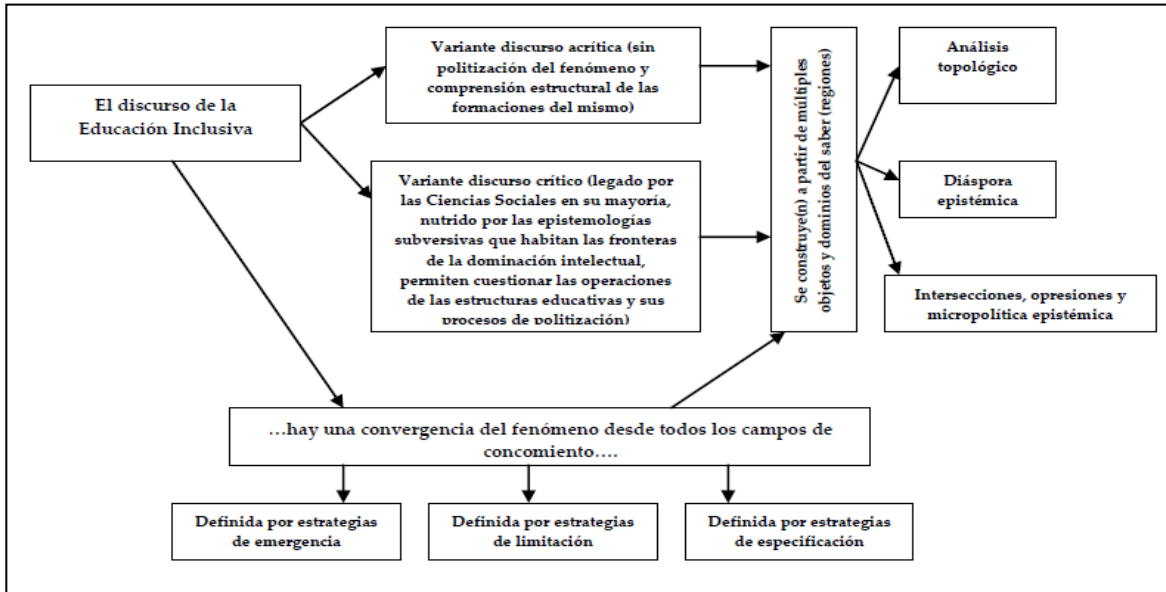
El discurso de la Educación Inclusiva

Variante discurso acrítica (sin politización del fenómeno y comprensión estructural de las formaciones del mismo)

Variante discurso crítico (legado por las Ciencias Sociales en su mayoría, nutrido por las epistemologías subversivas que habitan las fronteras de la dominación intelectual, permiten cuestionar las operaciones de las estructuras educativas y sus procesos de politización)

Se construye(n) a partir de múltiples objetos y dominios del saber (regiones)

Análisis topológico

Diáspora epistémica

Intersecciones, opresiones y micropolítica epistémica

…hay una convergencia del fenómeno desde todos los campos de concomiento….

Definida por estrategias de emergencia

Definida por estrategias de limitación

Definida por estrategias de especificación